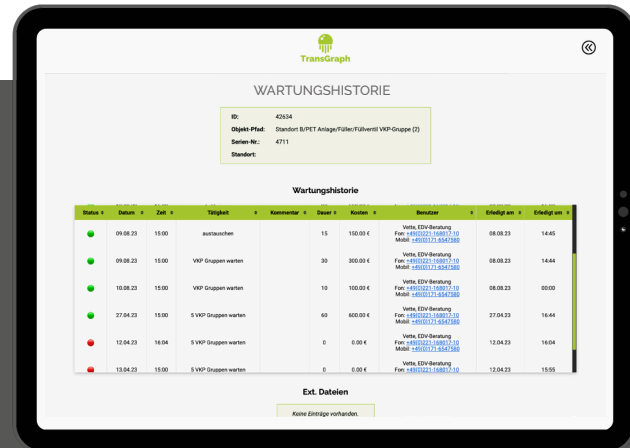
TransGraph

WARTUNGSHISTORIE

ID: 42634
Objekt-Pfad: Standort B/PET Anlage/Füller/Füllventil VKP-Gruppe (2)
Serien-Nr.: 4711
Standort:

Wartungshistorie

| Status | Datum | Zeit | Tätigkeit | Kommentar | Dauer | Kosten | Benutzer | Erledigt am | Erledigt um |
|---|---|---|---|---|---|---|---|---|---|
| | 09.08.23 | 15:00 | austauschen | | 15 | 150.00 € | Vette, EDV-Beratung Fon: +49(0)221-168017-10 Mobil: +49(0)171-6547580 | 08.08.23 | 14:45 |
| | 09.08.23 | 15:00 | VKP Gruppen warten | | 30 | 300.00 € | Vette, EDV-Beratung Fon: +49(0)221-168017-10 Mobil: +49(0)171-6547580 | 08.08.23 | 14:44 |
| | 10.08.23 | 15:00 | VKP Gruppen warten | | 10 | 100.00 € | Vette, EDV-Beratung Fon: +49(0)221-168017-10 Mobil: +49(0)171-6547580 | 08.08.23 | 00:00 |
| | 27.04.23 | 15:00 | 5 VKP Gruppen warten | | 60 | 600.00 € | Vette, EDV-Beratung Fon: +49(0)221-168017-10 Mobil: +49(0)171-6547580 | 27.04.23 | 16:44 |
| | 12.04.23 | 16:04 | 5 VKP Gruppen warten | | 0 | 0.00 € | Vette, EDV-Beratung Fon: +49(0)221-168017-10 Mobil: +49(0)171-6547580 | 12.04.23 | 16:04 |
| | 13.04.23 | 15:00 | 5 VKP Gruppen warten | | 0 | 0.00 € | Vette, EDV-Beratung Fon: +49(0)221-168017-10 | 12.04.23 | 15:55 |

Ext. Dateien

Keine Einträge vorhanden.